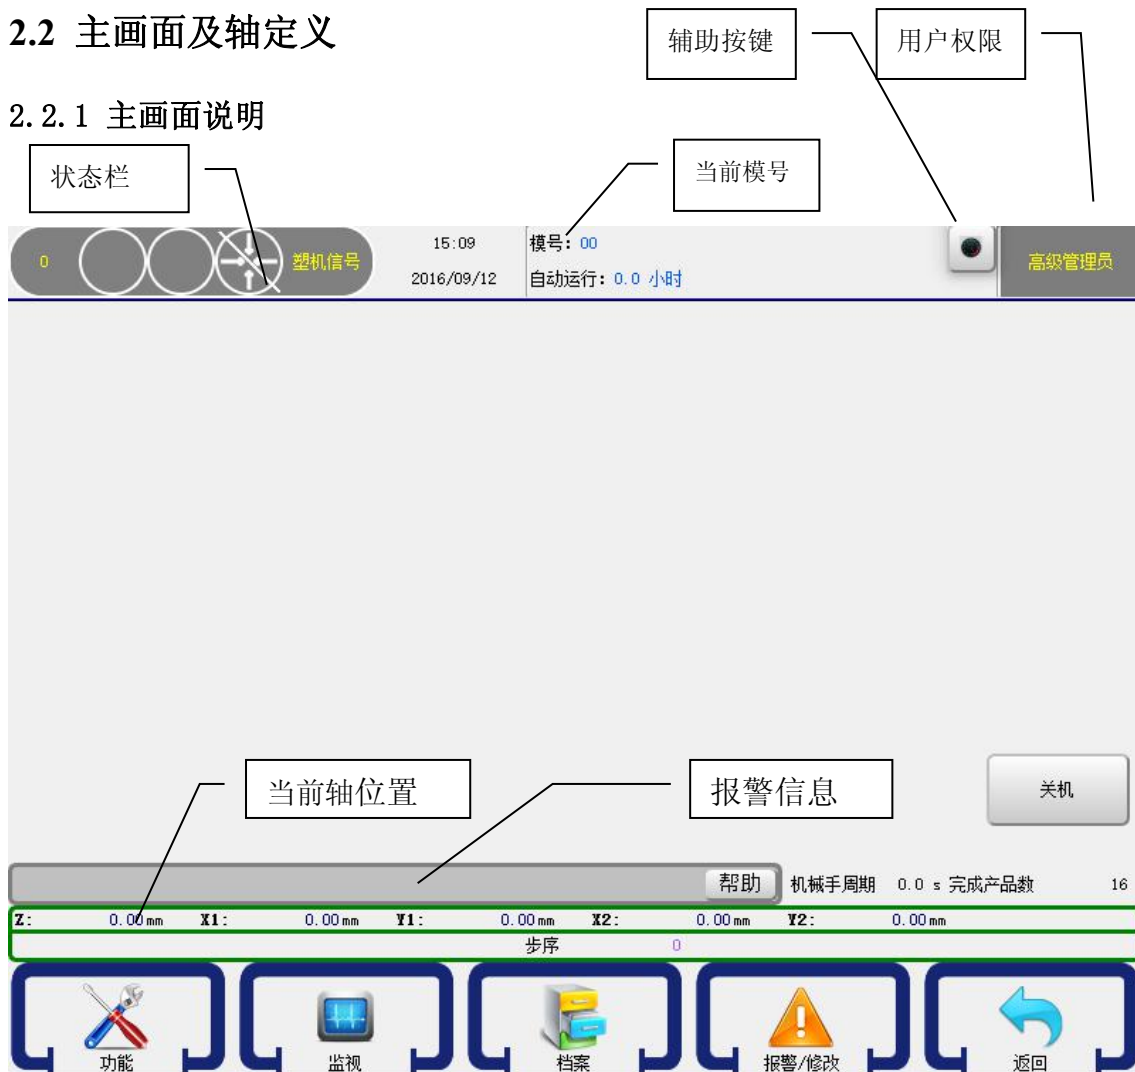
2.2 主画面及轴定义

辅助按键

用户权限

2.2.1 主画面说明

状态栏

当前模号

0 塑机信号

15:09
2016/09/12

模号：00
自动运行：0.0 小时

高级管理员

当前轴位置

报警信息

关机

帮助

机械手周期 0.0 s 完成产品数 16

Z: 0.00mm X1: 0.00mm Y1: 0.00mm X2: 0.00mm Y2: 0.00mm

步序 0

功能

监视

档案

报警/修改

返回